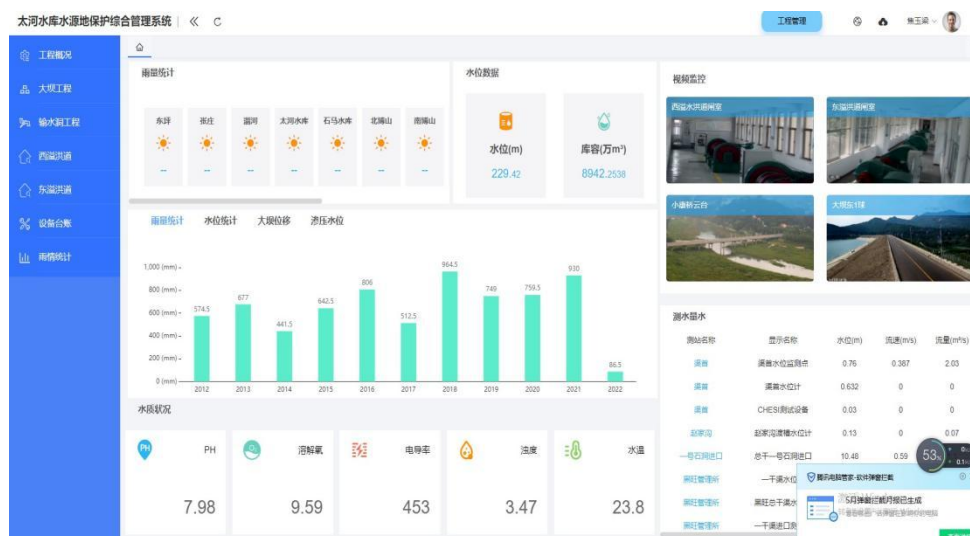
太河水库水源地保护综合管理系统 | 《 C

工程管理 焦玉梁

工程概况
大坝工程
输水洞工程
西溢洪道
东溢洪道
设备台账
雨情统计

雨量统计

| 东坪 | 崔庄 | 淄河 | 太河水库 | 石马水库 | 北博山 | 南博山 |
|---|---|---|---|---|---|---|
| -- | -- | -- | -- | -- | -- | -- |

水位数据

水位(m)
229.42

库容(万m³)
8942.2538

视频监控

西溢水洪闸室
东溢洪闸室
小清新云台
大坝东1球

雨量统计 水位统计 大坝位移 渗压水位

1,000 (mm)
800 (mm)
600 (mm)
400 (mm)
200 (mm)
0 (mm)

| 2012 | 2013 | 2014 | 2015 | 2016 | 2017 | 2018 | 2019 | 2020 | 2021 | 2022 |
|---|---|---|---|---|---|---|---|---|---|---|
| 574.5 | 677 | 441.5 | 642.5 | 806 | 512.5 | 964.5 | 749 | 759.5 | 930 | 86.5 |

测水量水

| 测站名称 | 显示名称 | 水位(m) | 流速(m/s) | 流量(m³/s) |
|---|---|---|---|---|
| 渠首 | 渠首水位监测点 | 0.76 | 0.387 | 2.03 |
| 渠首 | 渠首水位计 | 0.632 | 0 | 0 |
| 渠首 | CHESI测试设备 | 0.03 | 0 | 0 |
| 赵家沟 | 赵家沟渡槽水位计 | 0.13 | 0 | 0.07 |
| 一号石洞进口 | 总干一号石洞进口 | 10.48 | 0.59 | |
| 黑旺管理所 | 一干渠水位 | | | |
| 黑旺管理所 | 黑旺总干渠水 | | | |
| 黑旺管理所 | 一干渠进口 | | | |

水质状况

PH 7.98
溶解氧 9.59
电导率 453
浊度 3.47
水温 23.8

53%

腾讯电脑管家·软件弹窗拦截
5月弹窗拦截月报已生成